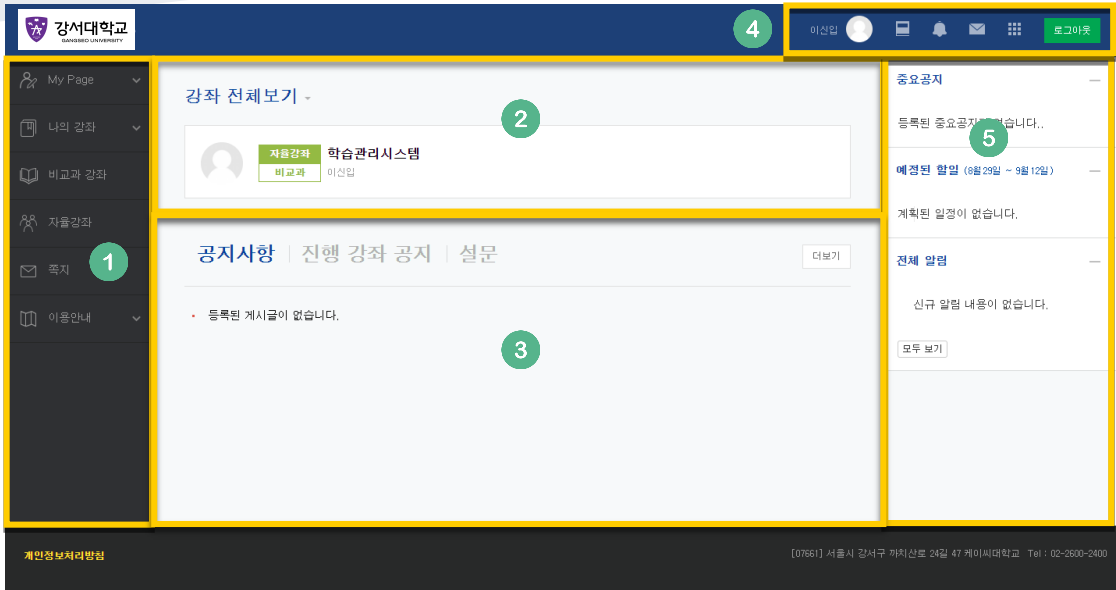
강서대학교
GANGSEO UNIVERSITY

4

이신입

로그아웃

My Page

나의 강좌

비교과 강좌

자율강좌

쪽지

이용안내

1

강좌 전체보기

2

자율강좌
비교과

학습관리시스템
이신입

공지사항 | 진행 강좌 공지 | 설문

더보기

등록된 게시글이 없습니다.

3

중요공지

등록된 중요공지가 없습니다..

5

예정된 할일 (8월 29일 ~ 9월 12일)

계획된 일정이 없습니다.

전체 알림

신규 알림 내용이 없습니다.

모두 보기

개인정보처리방침

[07661] 서울시 강서구 까치산로 24길 47 케이씨대학교 Tel : 02-2600-2400